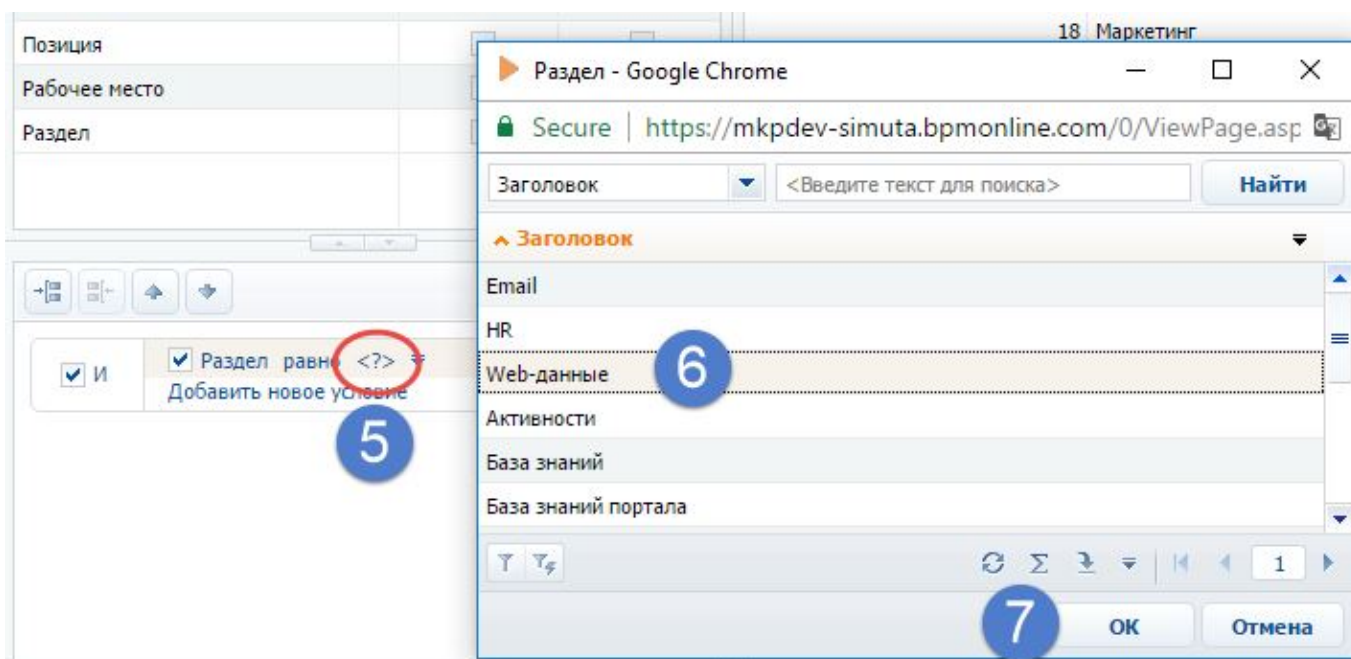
Позиция
Рабочее место
Раздел

18 Маркетинг

Раздел - Google Chrome

Secure | https://mkpdev-simuta.bpmonline.com/0/ViewPage.asp

Заголовок
<Введите текст для поиска>
Найти

Заголовок

Email
HR
Web-данные
Активности
База знаний
База знаний портала

1

И
Раздел равно <?>
Добавить новое условие

5
6
7

OK
Отмена